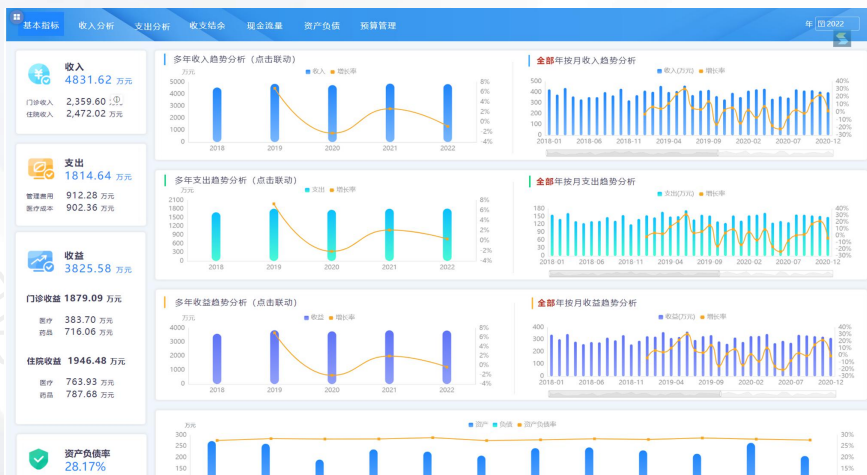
基本指标 收入分析 支出分析 收支结余 现金流量 资产负债 预算管理

年 2022

收入
4831.62 万元
门诊收入 2,359.60 万元
住院收入 2,472.02 万元

支出
1814.64 万元
管理费用 912.28 万元
医疗成本 902.36 万元

收益
3825.58 万元
门诊收益 1879.09 万元
医疗 383.70 万元
药品 716.06 万元
住院收益 1946.48 万元
医疗 763.93 万元
药品 787.68 万元

资产负债率
28.17%

多年收入趋势分析（点击联动）
收入 增长率
5000 4000 3000 2000 1000 0
8% 6% 4% 2% 0% -2% -4%
2018 2019 2020 2021 2022

全部年按月收入趋势分析
收入(万元) 增长率
500 400 300 200 100 0
30% 20% 10% 0% -10% -20% -30%
2018-01 2018-06 2018-11 2019-04 2019-09 2020-02 2020-07 2020-12

多年支出趋势分析（点击联动）
支出 增长率
2100 1800 1500 1200 900 600 300 0
8% 6% 4% 2% 0% -2% -4%
2018 2019 2020 2021 2022

全部年按月支出趋势分析
支出(万元) 增长率
180 160 140 120 100 80 60 40 20 0
40% 30% 20% 10% 0% -10% -20% -30%
2018-01 2018-06 2018-11 2019-04 2019-09 2020-02 2020-07 2020-12

多年收益趋势分析（点击联动）
万元
收益 增长率
4000 3000 2000 1000 0
8% 6% 4% 2% 0% -2% -4%
2018 2019 2020 2021 2022

全部年按月收益趋势分析
收益(万元) 增长率
400 300 200 100 0
30% 20% 10% 0% -10% -20% -30%
2018-01 2018-06 2018-11 2019-04 2019-09 2020-02 2020-07 2020-12

万元
资产 负债 资产负债率
300 250 200 150
30% 25% 20% 15%